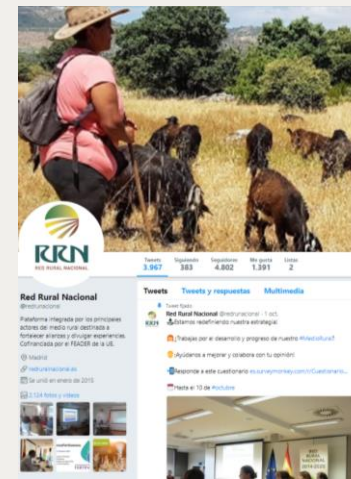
RRN
RED RURAL NACIONAL

Tweets 3.967 Siguiendo 383 Seguidores 4.802 Me gusta 1.391 Listas 2

Red Rural Nacional
@redruralnacional

Plataforma integrada por los principales actores del medio rural destinada a fortalecer alianzas y divulgar experiencias. Cofinanciada por el FEADER de la UE.

Madrid
redruralnacional.es
Se unió en enero de 2015

2.124 fotos y videos

Tweets Tweets y respuestas Multimedia

Tweet fijado
Red Rural Nacional @redruralnacional · 1 oct.
¡Estamos redefiniendo nuestra estrategia!

¿Trabajas por el desarrollo y progreso de nuestro #MedioRural?

¡Ayúdanos a mejorar y colabora con tu opinión!

Responde a este cuestionario surveymonkey.com/r/Cuestionario...

Hasta el 10 de #octubre